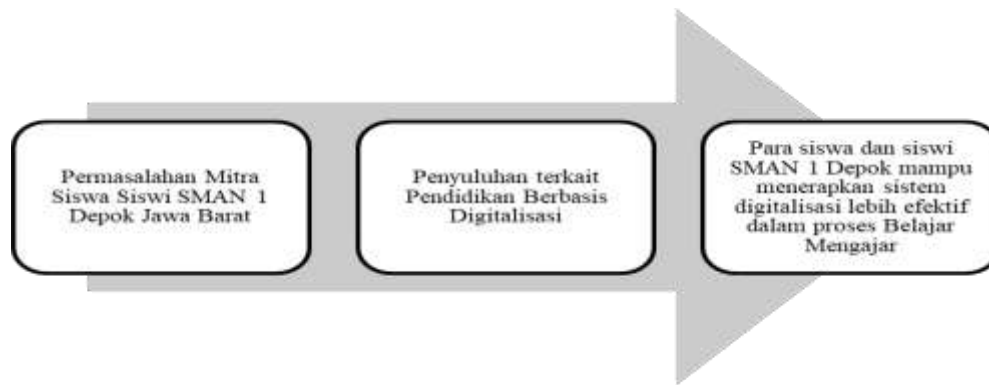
Permasalahan Mitra Siswa Siswi SMAN 1 Depok Jawa Barat

Penyuluhan terkait Pendidikan Berbasis Digitalisasi

Para siswa dan siswi SMAN 1 Depok mampu menerapkan sistem digitalisasi lebih efektif dalam proses Belajar Mengajar